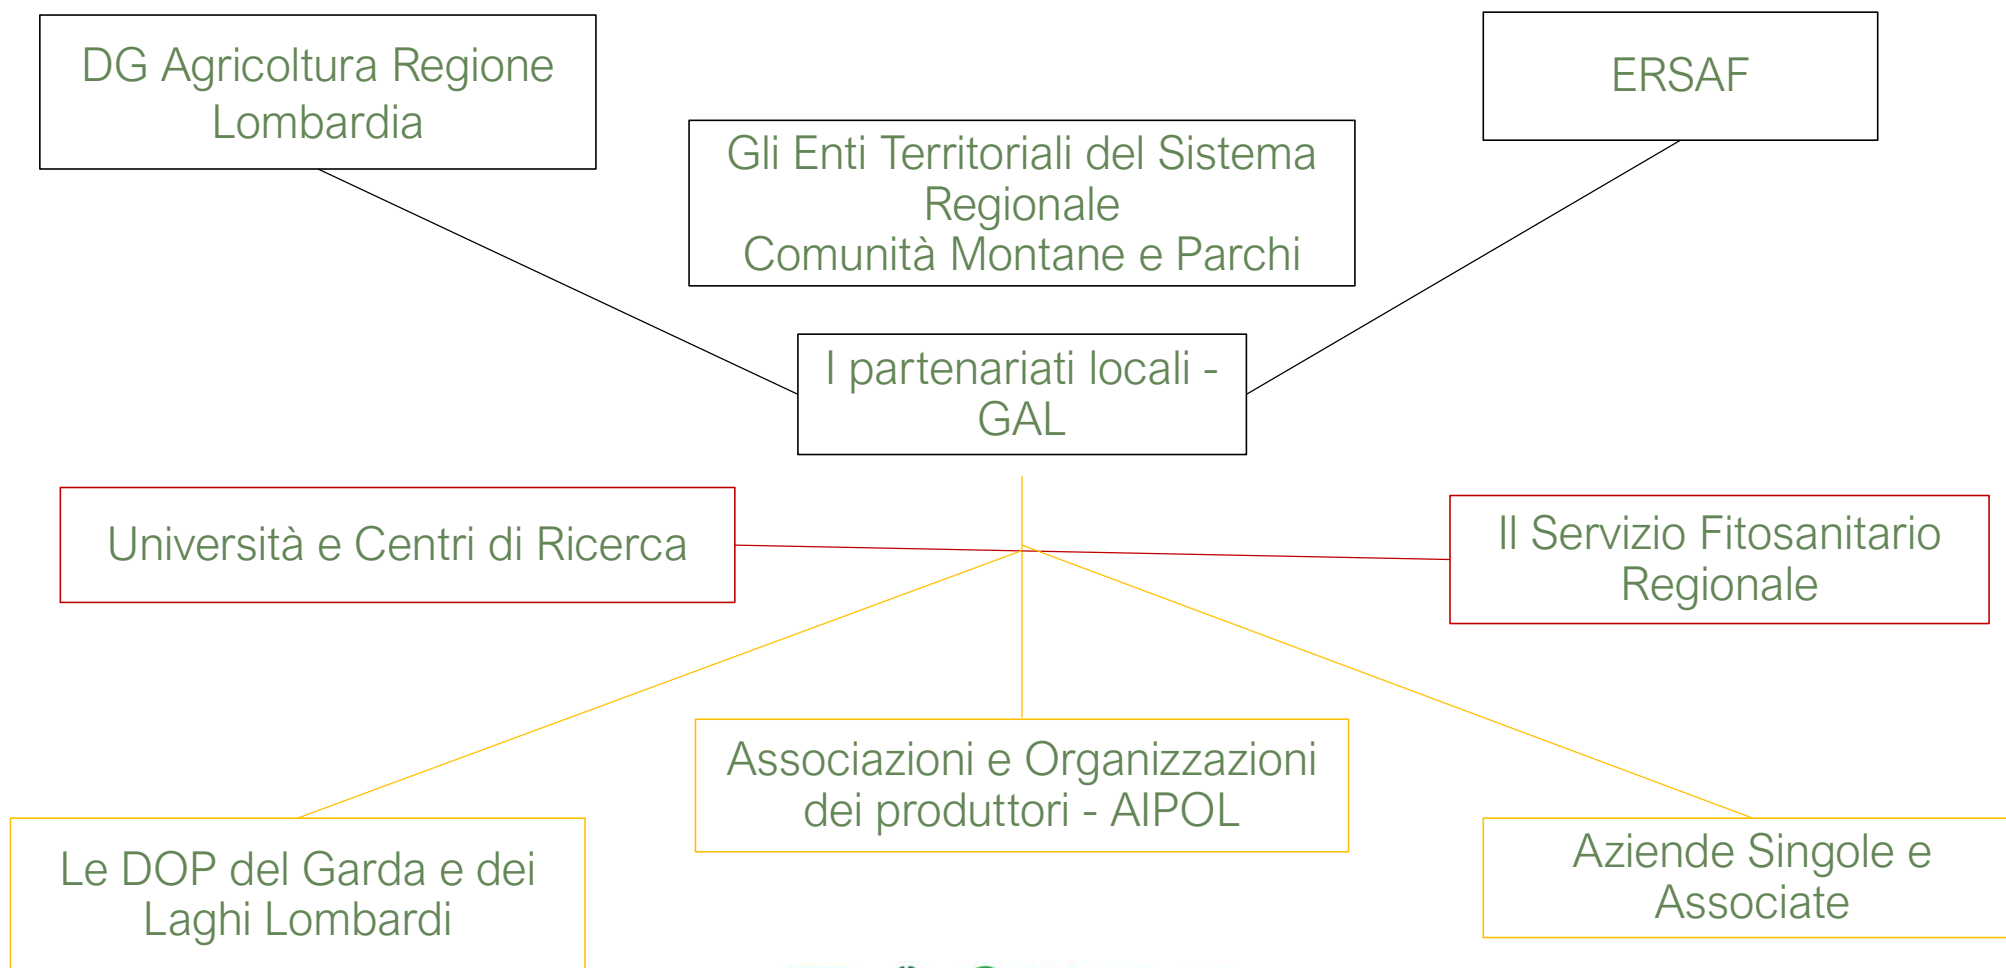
DG Agricoltura Regione Lombardia

ERSAF

Gli Enti Territoriali del Sistema Regionale
Comunità Montane e Parchi

I partenariati locali - GAL

Università e Centri di Ricerca

Il Servizio Fitosanitario Regionale

Associazioni e Organizzazioni dei produttori - AIPOL

Le DOP del Garda e dei Laghi Lombardi

Aziende Singole e Associate